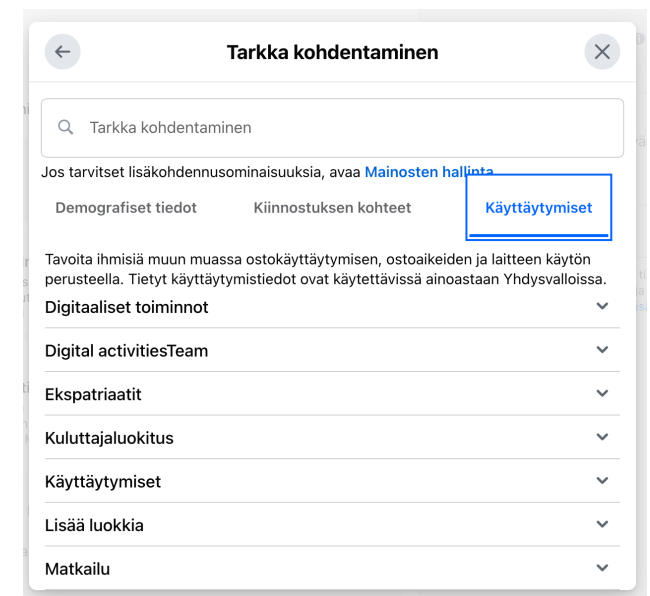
Tarkka kohdentaminen

Tarkka kohdentaminen

Jos tarvitset lisäkohdennusominaisuuksia, avaa Mainosten hallinta

Demografiset tiedot

Kiinnostuksen kohteet

Käyttäytymiset

Tavoita ihmisiä muun muassa ostokäyttäytymisen, ostoaikeiden ja laitteen käytön perusteella. Tietyt käyttäytymistiedot ovat käytettävissä ainoastaan Yhdysvalloissa.

Digitaaliset toiminnot

Digital activitiesTeam

Ekspatriaatit

Kuluttajaluokitus

Käyttäytymiset

Lisää luokkia

Matkailu